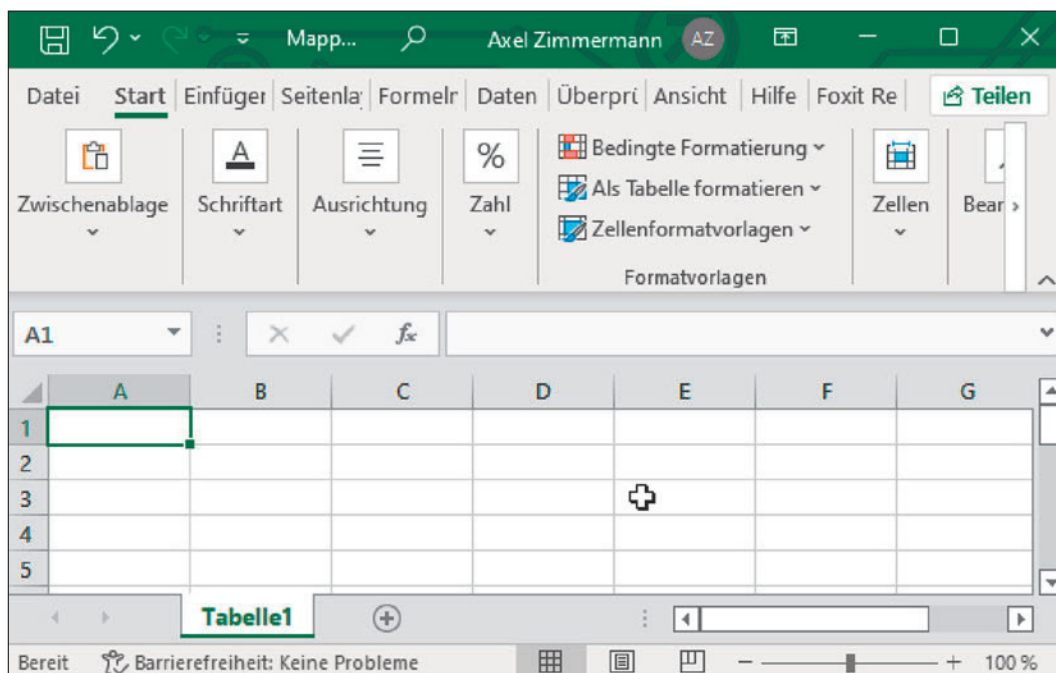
Mapp... Axel Zimmermann AZ

Datei Start Einfüger Seitenla Formelr Daten Überpri Ansicht Hilfe Foxit Re Teilen

Zwischenablage Schriftart Ausrichtung Zahl

Bedingte Formatierung
Als Tabelle formatieren
Zellenformatvorlagen
Formatvorlagen

Zellen Bear

A1 $f_x$

| | A | B | C | D | E | F | G |
|---|---|---|---|---|---|---|---|
| 1 | | | | | | | |
| 2 | | | | | | | |
| 3 | | | | | | | |
| 4 | | | | | | | |
| 5 | | | | | | | |

Tabelle1

Bereit Barrierefreiheit: Keine Probleme 100 %